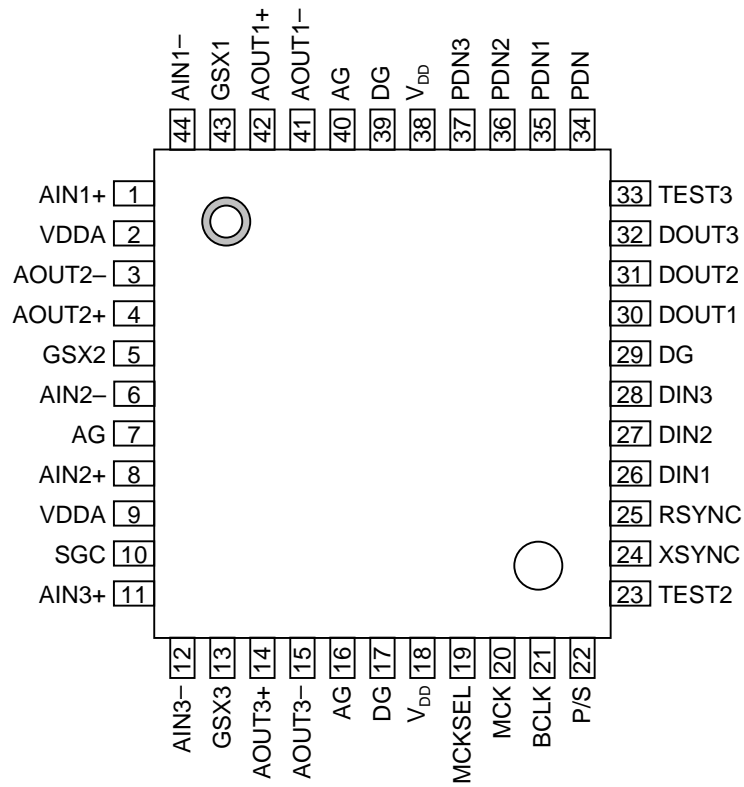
AIN1– 44
GSX1 43
AOUT1+ 42
AOUT1– 41
AG 40
DG 39
$V_{DD}$ 38
PDN3 37
PDN2 36
PDN1 35
PDN 34

AIN1+ 1
VDDA 2
AOUT2– 3
AOUT2+ 4
GSX2 5
AIN2– 6
AG 7
AIN2+ 8
VDDA 9
SGC 10
AIN3+ 11

33 TEST3
32 DOUT3
31 DOUT2
30 DOUT1
29 DG
28 DIN3
27 DIN2
26 DIN1
25 RSYNC
24 XSYNC
23 TEST2

12 AIN3–
13 GSX3
14 AOUT3+
15 AOUT3–
16 AG
17 DG
18 $V_{DD}$
19 MCKSEL
20 MCK
21 BCLK
22 P/S